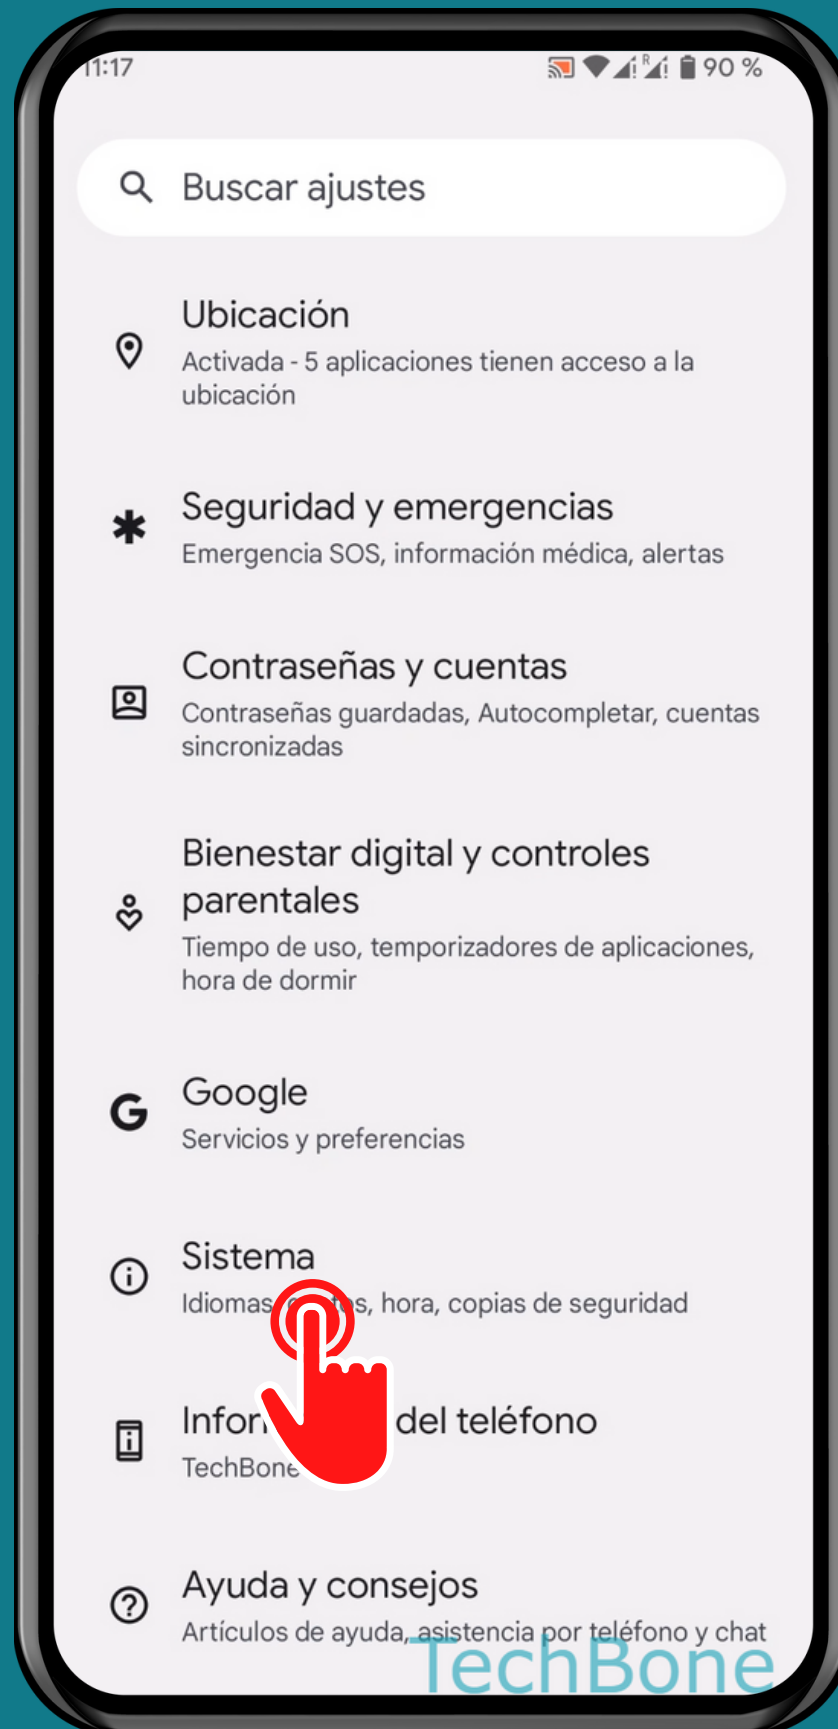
11:17 90 %

Buscar ajustes

Ubicación
Activada - 5 aplicaciones tienen acceso a la ubicación

Seguridad y emergencias
Emergencia SOS, información médica, alertas

Contraseñas y cuentas
Contraseñas guardadas, Autocompletar, cuentas sincronizadas

Bienestar digital y controles parentales
Tiempo de uso, temporizadores de aplicaciones, hora de dormir

Google
Servicios y preferencias

Sistema
Idiomas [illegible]s, hora, copias de seguridad

Infor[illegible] del teléfono
TechBone

Ayuda y consejos
Artículos de ayuda, asistencia por teléfono y chat

TechBone